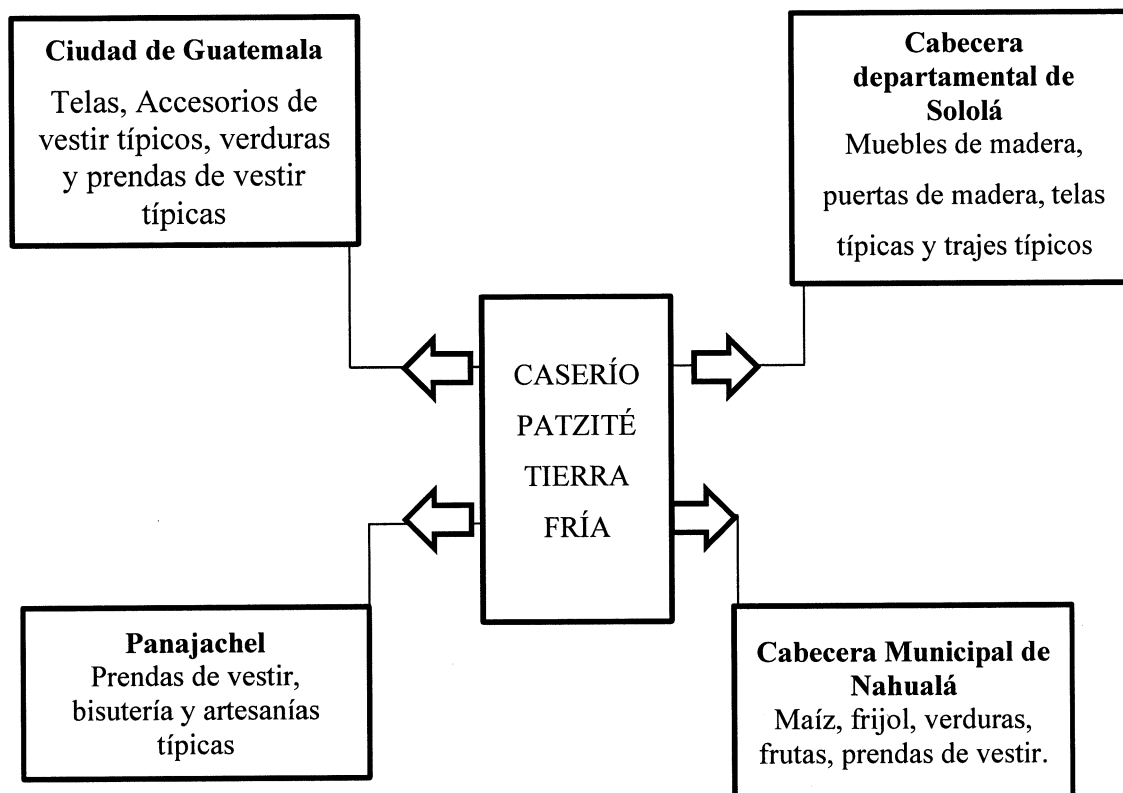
**Ciudad de Guatemala**
Telas, Accesorios de vestir típicos, verduras y prendas de vestir típicas

**Cabecera departamental de Sololá**
Muebles de madera, puertas de madera, telas típicas y trajes típicos

CASERÍO PATZITÉ TIERRA FRÍA

**Panajachel**
Prendas de vestir, bisutería y artesanías típicas

**Cabecera Municipal de Nahualá**
Maíz, frijol, verduras, frutas, prendas de vestir.